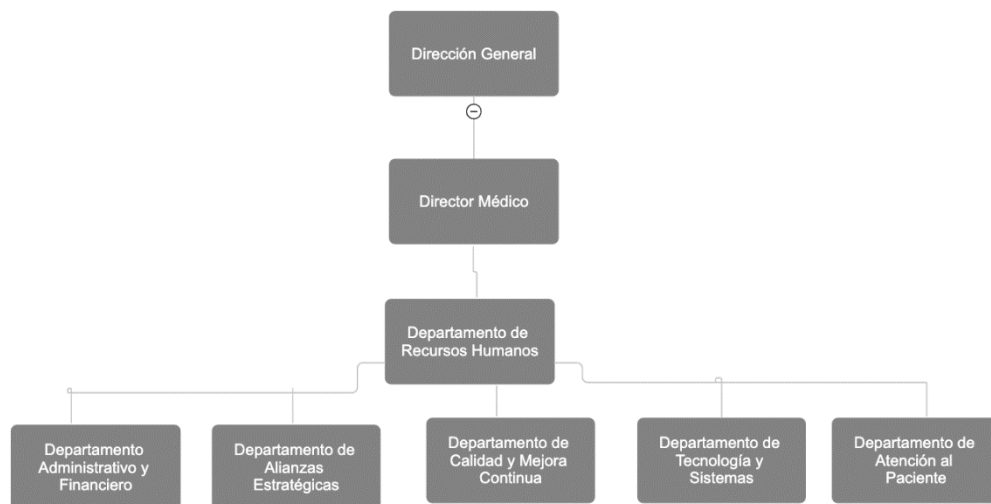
Dirección General

Director Médico

Departamento de Recursos Humanos

Departamento Administrativo y Financiero

Departamento de Alianzas Estratégicas

Departamento de Calidad y Mejora Continua

Departamento de Tecnología y Sistemas

Departamento de Atención al Paciente